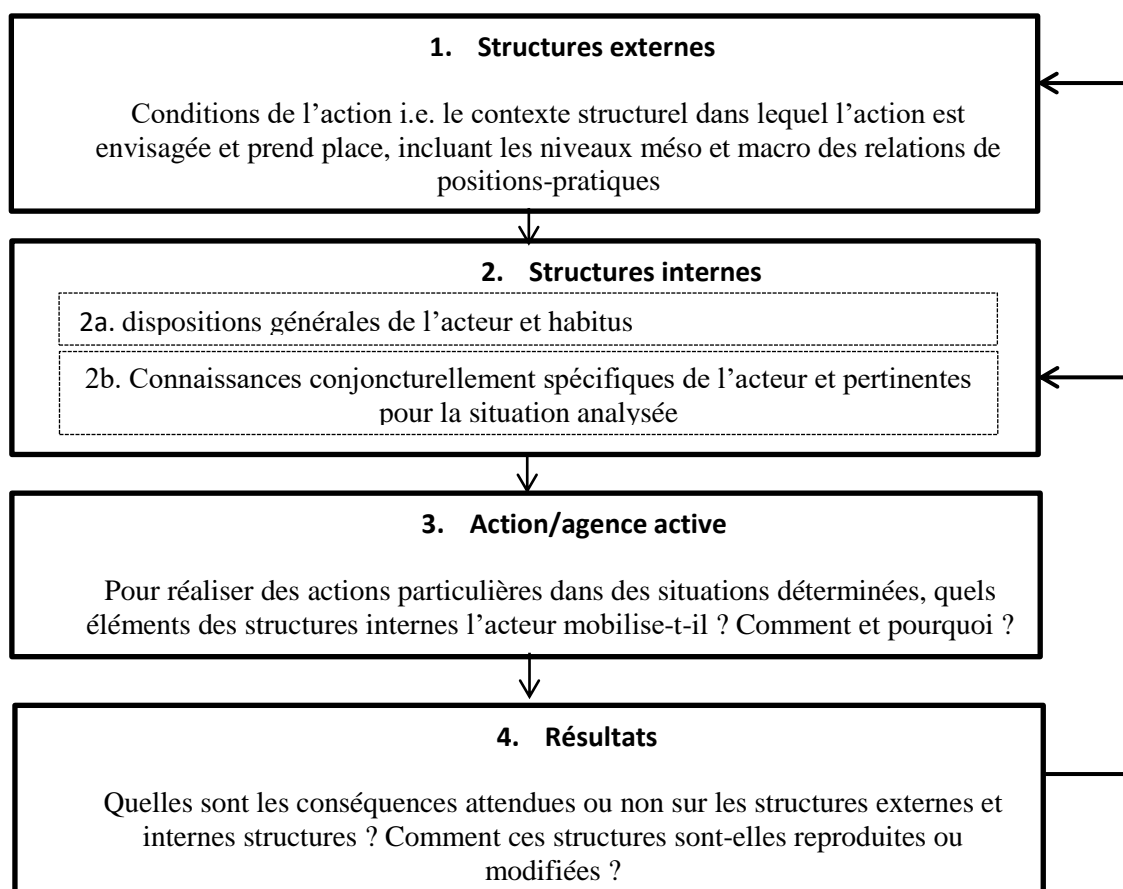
1. Structures externes

Conditions de l’action i.e. le contexte structurel dans lequel l’action est envisagée et prend place, incluant les niveaux méso et macro des relations de positions-pratiques

2. Structures internes

2a. dispositions générales de l’acteur et habitus

2b. Connaissances conjoncturellement spécifiques de l’acteur et pertinentes pour la situation analysée

3. Action/agence active

Pour réaliser des actions particulières dans des situations déterminées, quels éléments des structures internes l’acteur mobilise-t-il ? Comment et pourquoi ?

4. Résultats

Quelles sont les conséquences attendues ou non sur les structures externes et internes structures ? Comment ces structures sont-elles reproduites ou modifiées ?